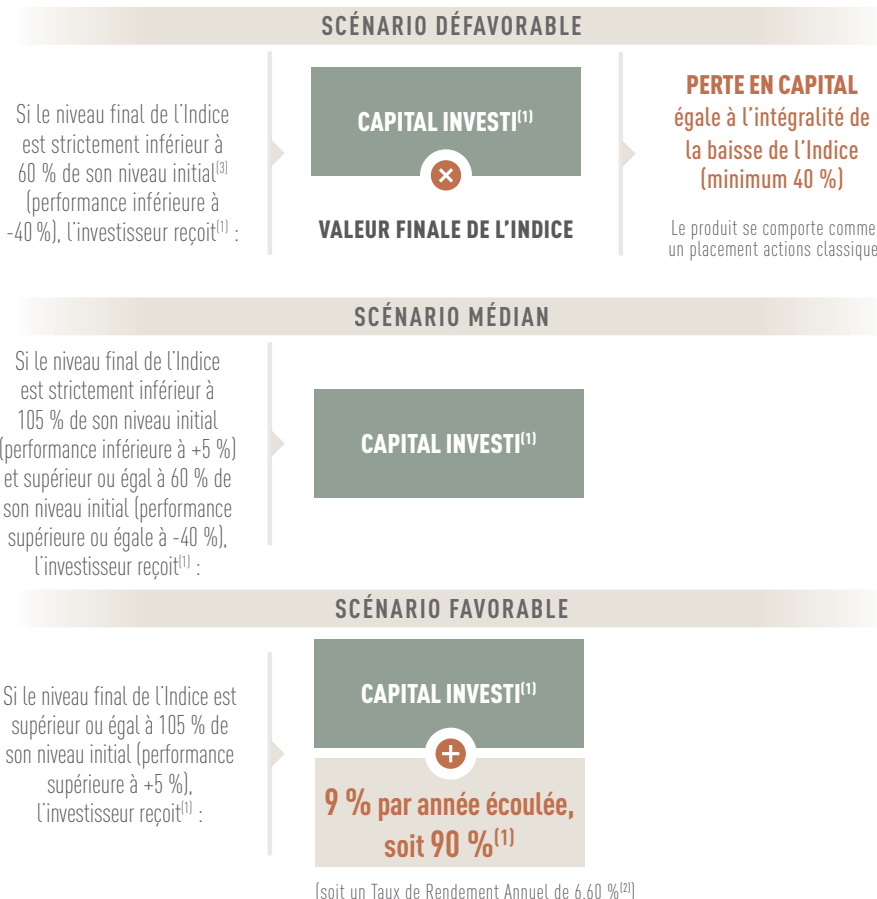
SCÉNARIO DÉFAVORABLE

Si le niveau final de l'Indice est strictement inférieur à 60 % de son niveau initial$^{(3)}$ (performance inférieure à -40 %), l'investisseur reçoit$^{(1)}$ :

CAPITAL INVESTI$^{(1)}$

VALEUR FINALE DE L'INDICE

PERTE EN CAPITAL égale à l'intégralité de la baisse de l'Indice (minimum 40 %)

Le produit se comporte comme un placement actions classique

SCÉNARIO MÉDIAN

Si le niveau final de l'Indice est strictement inférieur à 105 % de son niveau initial (performance inférieure à +5 %) et supérieur ou égal à 60 % de son niveau initial (performance supérieure ou égale à -40 %), l'investisseur reçoit$^{(1)}$ :

CAPITAL INVESTI$^{(1)}$

SCÉNARIO FAVORABLE

Si le niveau final de l'Indice est supérieur ou égal à 105 % de son niveau initial (performance supérieure à +5 %), l'investisseur reçoit$^{(1)}$ :

CAPITAL INVESTI$^{(1)}$

9 % par année écoulée, soit 90 %$^{(1)}$

(soit un Taux de Rendement Annuel de 6.60 %$^{(2)}$)